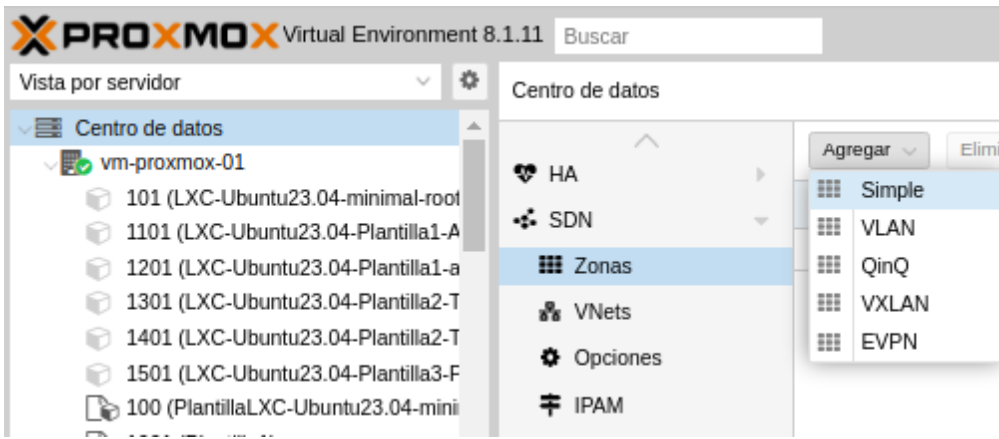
PROXMOX Virtual Environment 8.1.11 Buscar

Vista por servidor

Centro de datos

vm-proxmox-01

101 (LXC-Ubuntu23.04-minimal-root

1101 (LXC-Ubuntu23.04-Plantilla1-A

1201 (LXC-Ubuntu23.04-Plantilla1-a

1301 (LXC-Ubuntu23.04-Plantilla2-T

1401 (LXC-Ubuntu23.04-Plantilla2-T

1501 (LXC-Ubuntu23.04-Plantilla3-F

100 (PlantillaLXC-Ubuntu23.04-mini

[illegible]

Centro de datos

HA

SDN

Zonas

VNets

Opciones

IPAM

Agregar

Elimi

Simple

VLAN

QinQ

VXLAN

EVPN